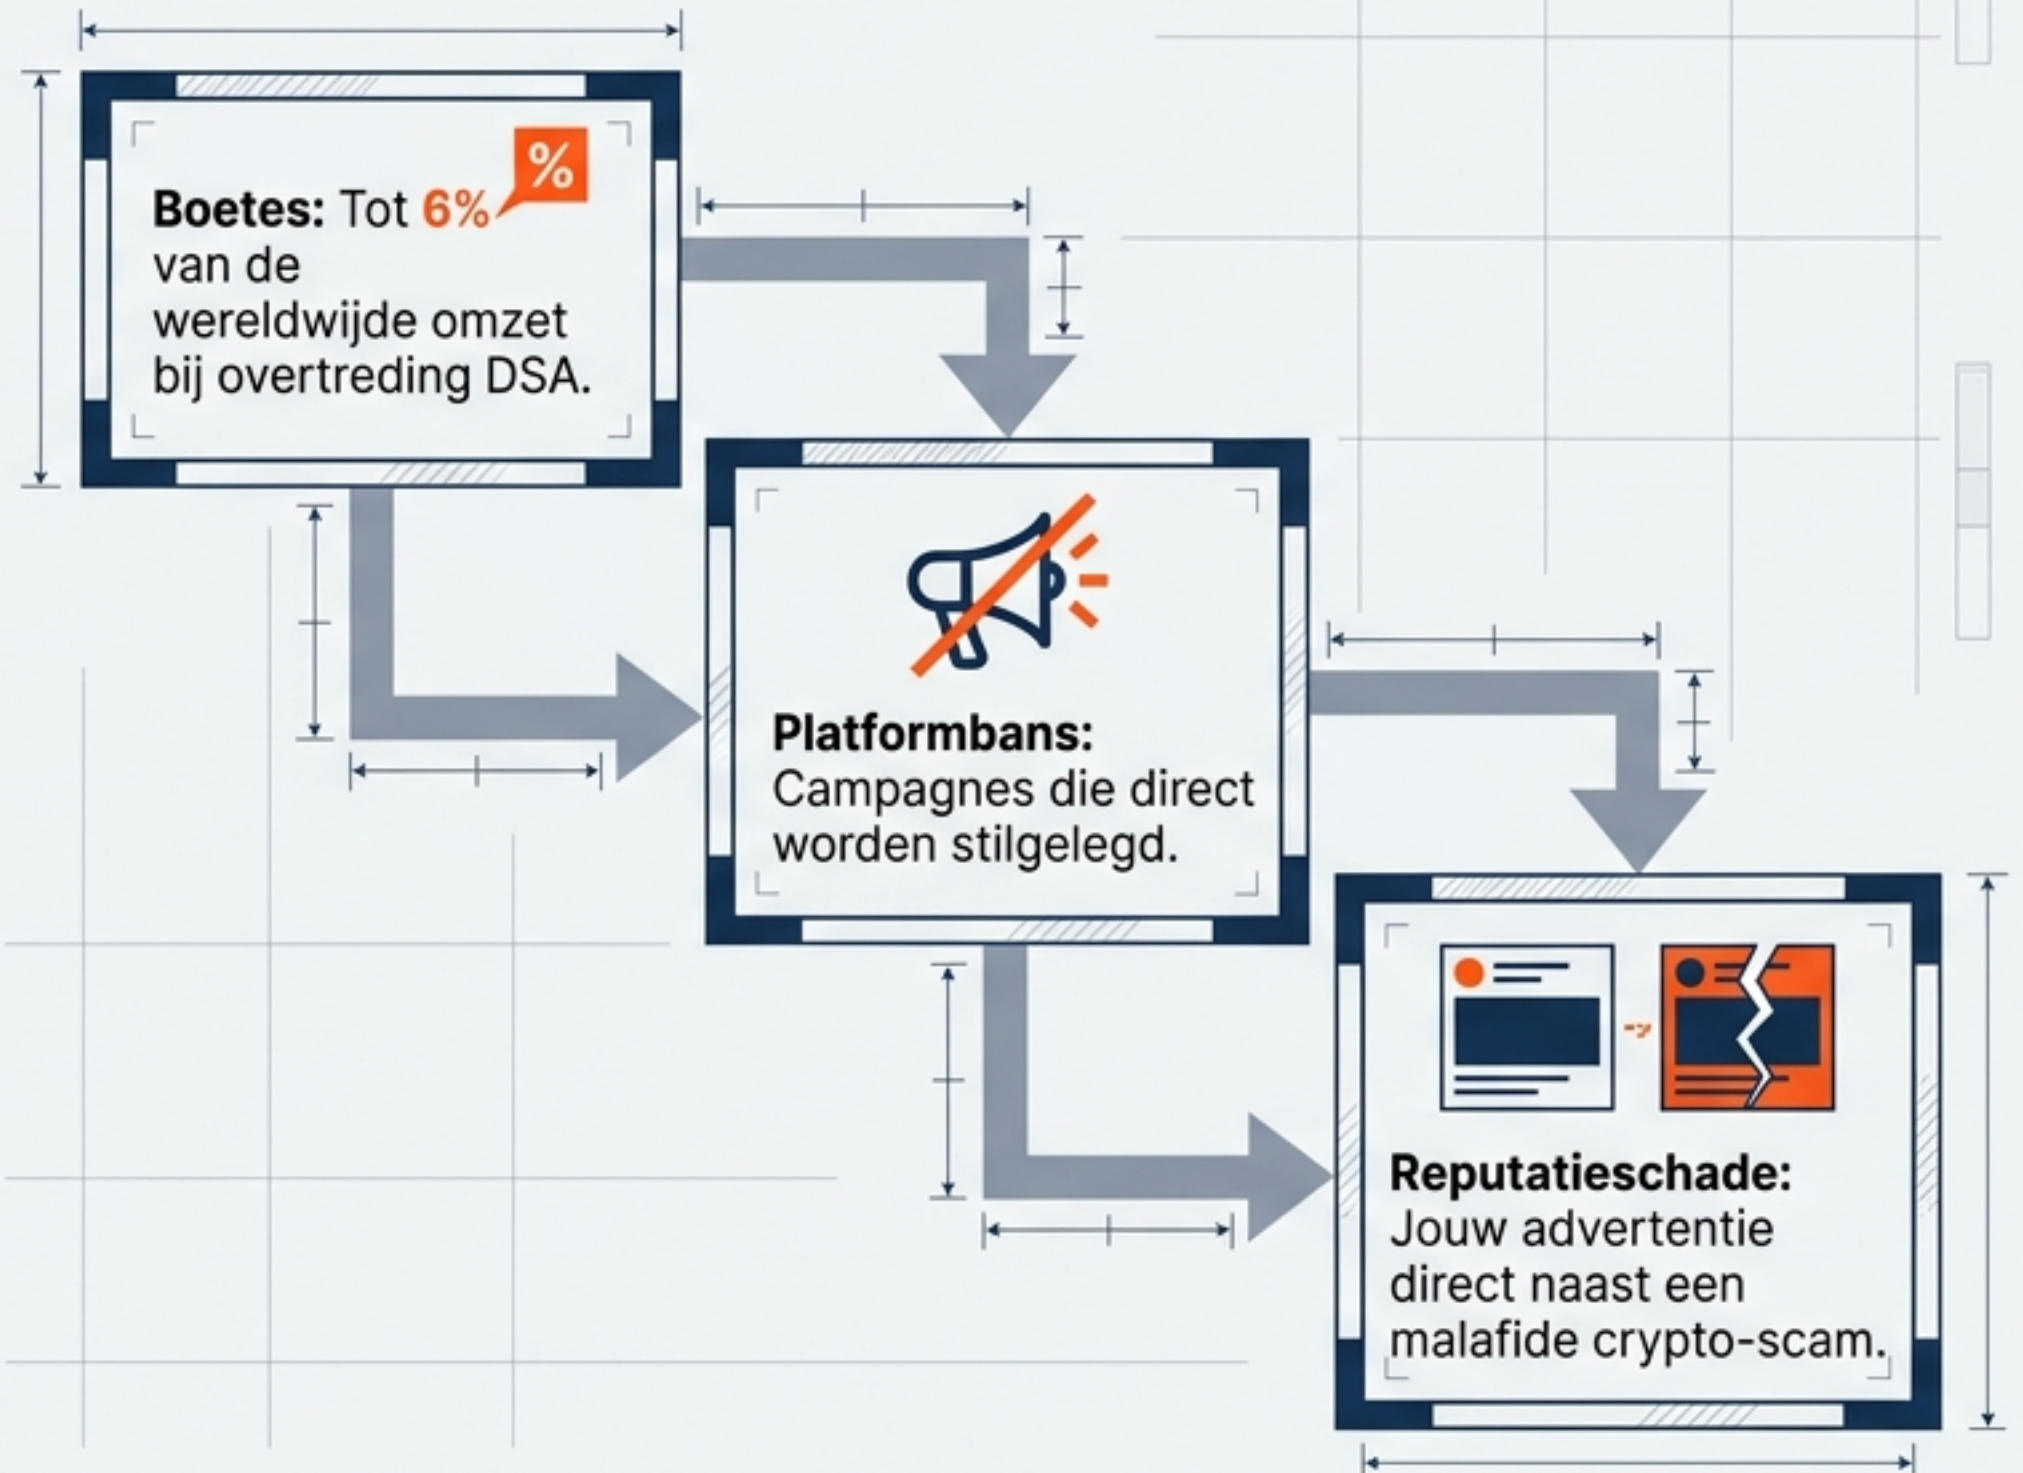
%

**Boetes:** Tot 6% van de wereldwijde omzet bij overtreding DSA.

**Platformbans:** Campagnes die direct worden stilgelegd.

**Reputatieschade:** Jouw advertentie direct naast een malafide crypto-scam.